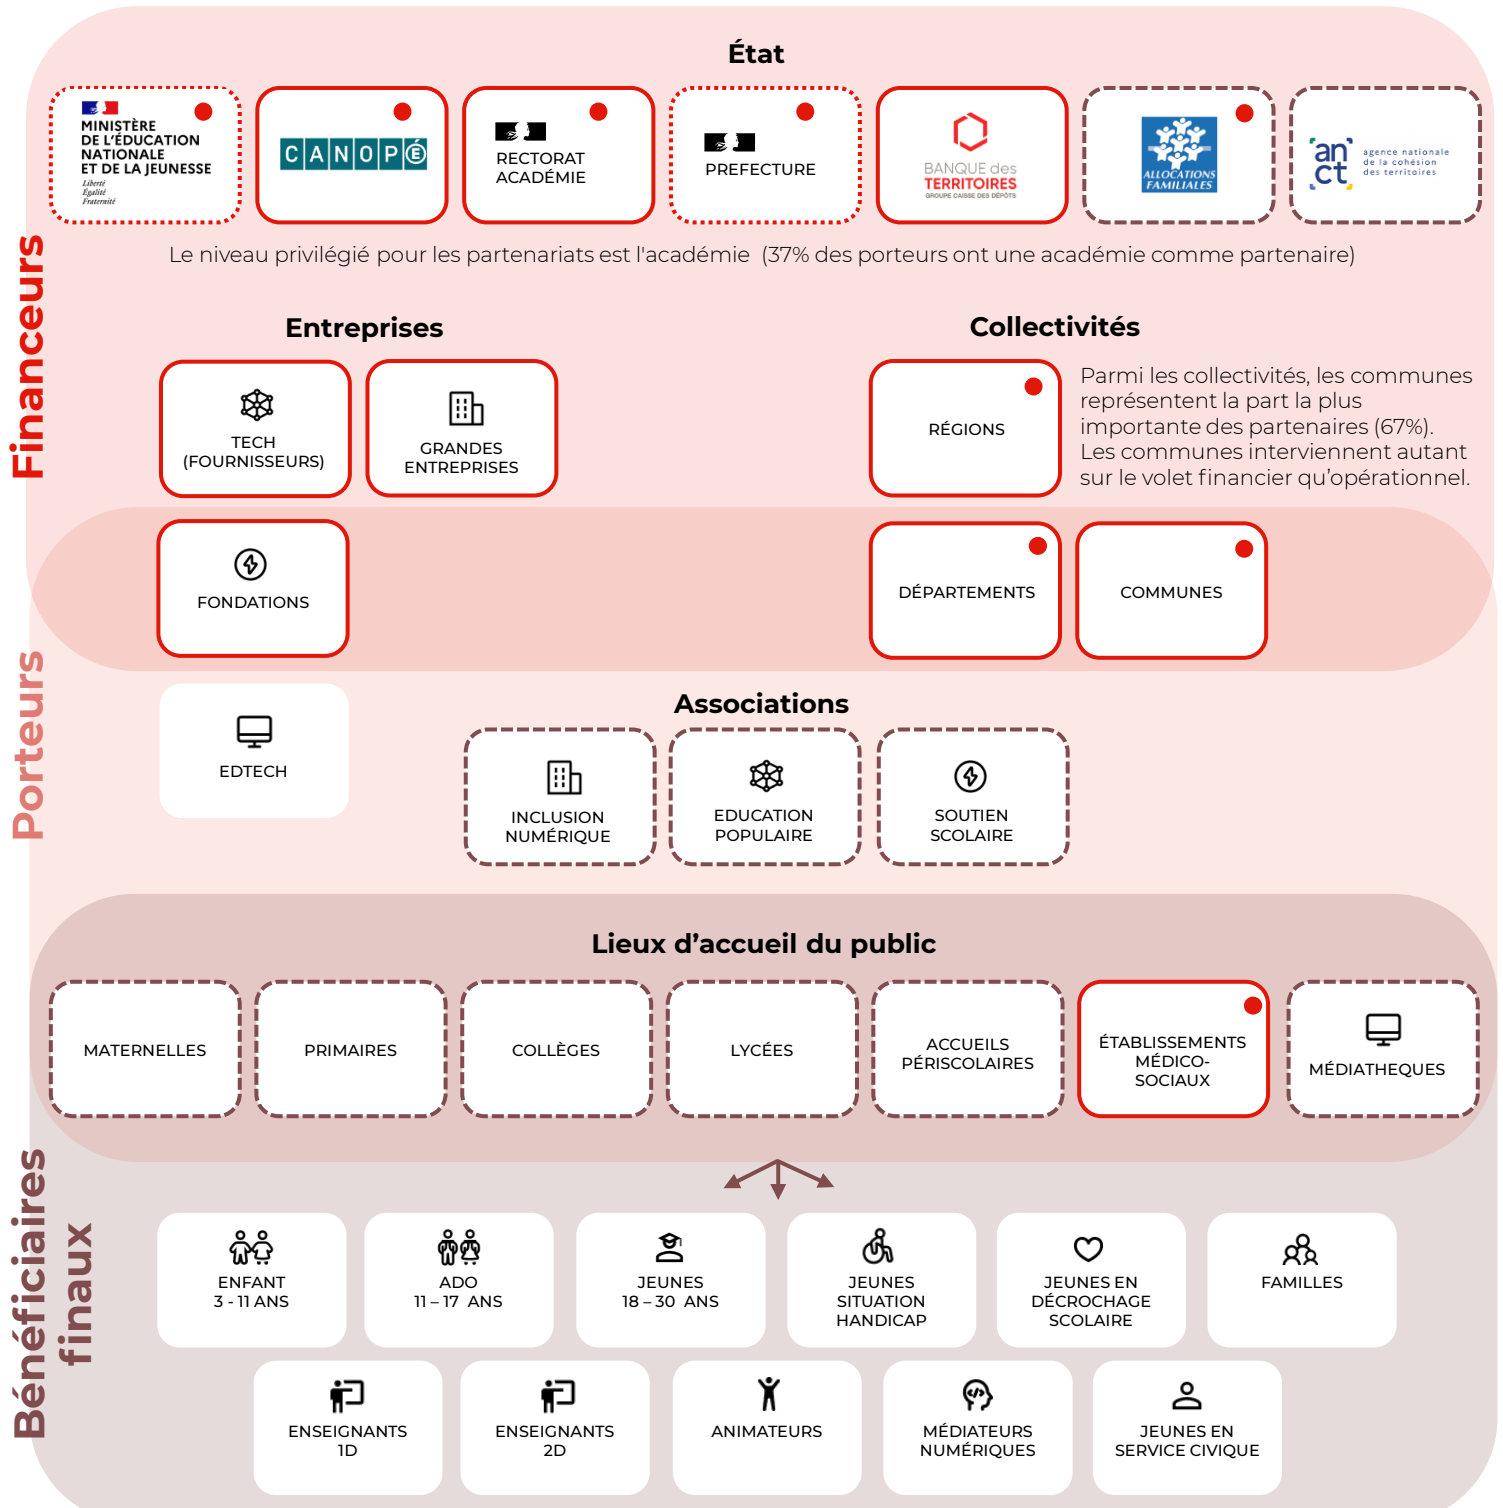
Financeurs

État

MINISTÈRE DE L'ÉDUCATION NATIONALE ET DE LA JEUNESSE
Liberté
Égalité
Fraternité

CANOPÉ

RECTORAT ACADÉMIE

PREFECTURE

BANQUE des TERRITOIRES
GROUPE CAISSE DES DÉPÔTS

ALLOCATIONS FAMILIALES

anct
agence nationale de la cohésion des territoires

Le niveau privilégié pour les partenariats est l'académie (37% des porteurs ont une académie comme partenaire)

Entreprises

TECH (FOURNISSEURS)

GRANDES ENTREPRISES

Collectivités

RÉGIONS

Parmi les collectivités, les communes représentent la part la plus importante des partenaires (67%). Les communes interviennent autant sur le volet financier qu'opérationnel.

FONDATIONS

DÉPARTEMENTS

COMMUNES

Porteurs

EDTECH

Associations

INCLUSION NUMÉRIQUE

EDUCATION POPULAIRE

SOUTIEN SCOLAIRE

Lieux d'accueil du public

MATERNELLES

PRIMAIRES

COLLÈGES

LYCÉES

ACCUEILS PÉRISCOLAIRES

ÉTABLISSEMENTS MÉDICO-SOCIAUX

MÉDIATHEQUES

Bénéficiaires finaux

ENFANT 3 - 11 ANS

ADO 11 – 17 ANS

JEUNES 18 – 30 ANS

JEUNES SITUATION HANDICAP

JEUNES EN DÉCROCHAGE SCOLAIRE

FAMILLES

ENSEIGNANTS 1D

ENSEIGNANTS 2D

ANIMATEURS

MÉDIATEURS NUMÉRIQUES

JEUNES EN SERVICE CIVIQUE